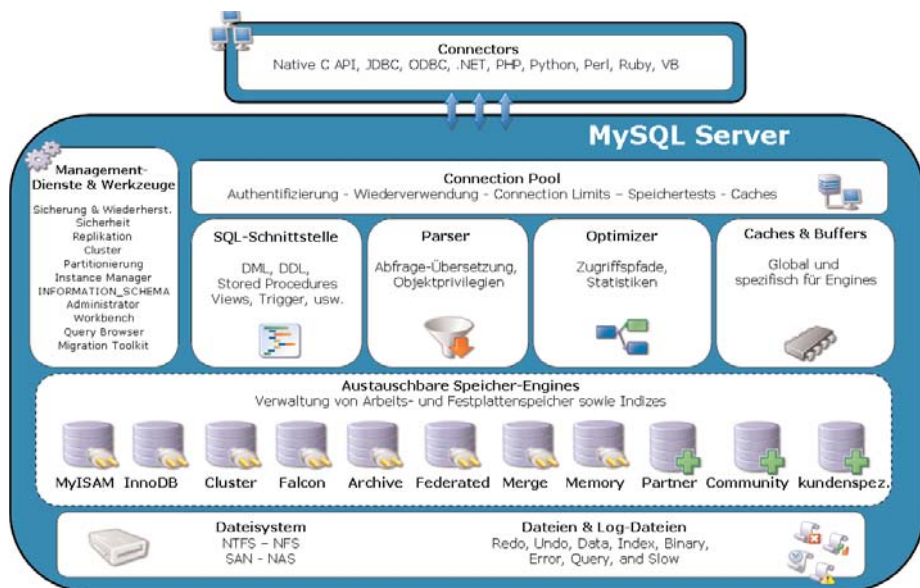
Connectors
Native C API, JDBC, ODBC, .NET, PHP, Python, Perl, Ruby, VB

MySQL Server

Management-Dienste & Werkzeuge
Sicherung & Wiederherst.
Sicherheit
Replikation
Cluster
Partitionierung
Instance Manager
INFORMATION_SCHEMA
Administrator
Workbench
Query Browser
Migration Toolkit

Connection Pool
Authentifizierung - Wiederverwendung - Connection Limits – Speichertests - Caches

SQL-Schnittstelle
DML, DDL, Stored Procedures Views, Trigger, usw.

Parser
Abfrage-Übersetzung, Objektprivilegien

Optimizer
Zugriffspfade, Statistiken

Caches & Buffers
Global und spezifisch für Engines

Austauschbare Speicher-Engines
Verwaltung von Arbeits- und Festplattenspeicher sowie Indizes

MyISAM InnoDB Cluster Falcon Archive Federated Merge Memory Partner Community kundenspez.

Dateisystem
NTFS – NFS
SAN - NAS

Dateien & Log-Dateien
Redo, Undo, Data, Index, Binary, Error, Query, and Slow